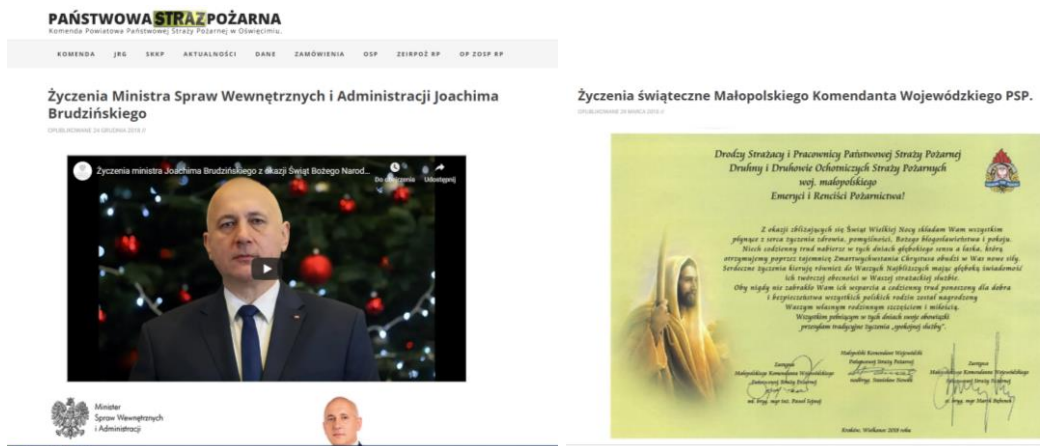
PAŃSTWOWA STRAŻ POŻARNA
Komenda Powiatowa Państwowej Straży Pożarnej w Oświęcimiu.

KOMENDA JRG SKKP AKTUALNOŚCI DANE ZAMÓWIENIA OSP ZEIRPOŻ RP OP ZOSP RP

Życzenia Ministra Spraw Wewnętrznych i Administracji Joachima Brudzińskiego

OPUBLIKOWANE 24 GRUDNIA 2018

Życzenia ministra Joachima Brudzińskiego z okazji Świąt Bożego Narod...

Do obejrzenia Udostępnij

Minister Spraw Wewnętrznych i Administracji

Życzenia świąteczne Małopolskiego Komendanta Wojewódzkiego PSP.

OPUBLIKOWANE 29 MARCA 2018

Drodzy Strażacy i Pracownicy Państwowej Straży Pożarnej
Druhny i Druhowie Ochotniczych Straży Pożarnych
woj. małopolskiego
Emeryci i Renciści Pożarnictwa!

Z okazji zbliżających się Świąt Wielkiej Nocy składam Wam wszystkim płynące z serca życzenia zdrowia, pomyślności, Bożego błogosławieństwa i pokoju. Niech codzienny trud nabierze w tych dniach głębokiego sensu a łaska, którą otrzymujemy poprzez tajemnicę Zmartwychwstania Chrystusa obudzi w Was nowe siły. Serdeczne życzenia kieruję również do Waszych Najbliższych mając głęboką świadomość ich twórczej obecności w Waszej strażackiej służbie. Oby nigdy nie zabrakło Wam ich wsparcia a codzienny trud ponoszony dla dobra i bezpieczeństwa wszystkich polskich rodzin został nagrodzony Waszym własnym rodzinnym szczęściem i miłością. Wszystkim pełniącym w tych dniach swoje obowiązki przesyłam tradycyjne życzenia „spokojnej służby".

Zastępca Małopolskiego Komendanta Wojewódzkiego Państwowej Straży Pożarnej
mł. bryg. mgr inż. Paweł Szpaj

Małopolski Komendant Wojewódzki Państwowej Straży Pożarnej
nadbryg. Stanisław Nowak

Zastępca Małopolskiego Komendanta Wojewódzkiego Państwowej Straży Pożarnej
st. bryg. mgr Marek Rykowski

Kraków, Wielkanoc 2018 roku